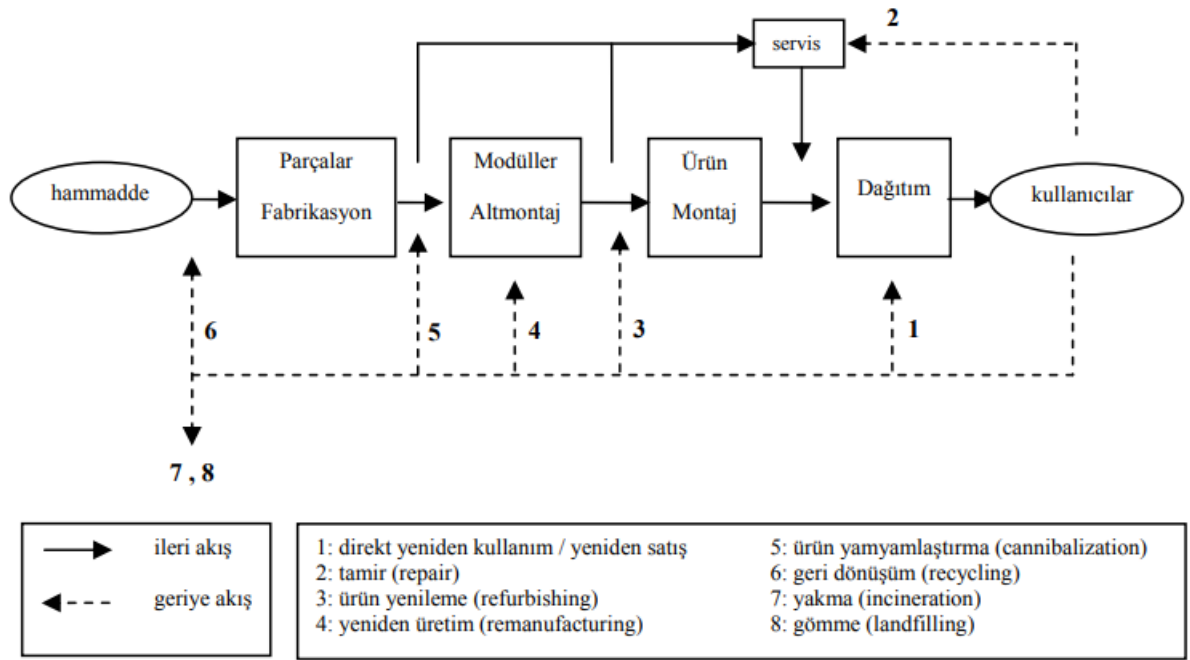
2

servis

hammadde

Parçalar Fabrikasyon

Modüller Altmontaj

Ürün Montaj

Dağıtım

kullanıcılar

6

5

4

3

1

7 , 8

ileri akış

geriye akış

1: direkt yeniden kullanım / yeniden satış
2: tamir (repair)
3: ürün yenileme (refurbishing)
4: yeniden üretim (remanufacturing)

5: ürün yamyamlaştırma (cannibalization)
6: geri dönüşüm (recycling)
7: yakma (incineration)
8: gömme (landfilling)